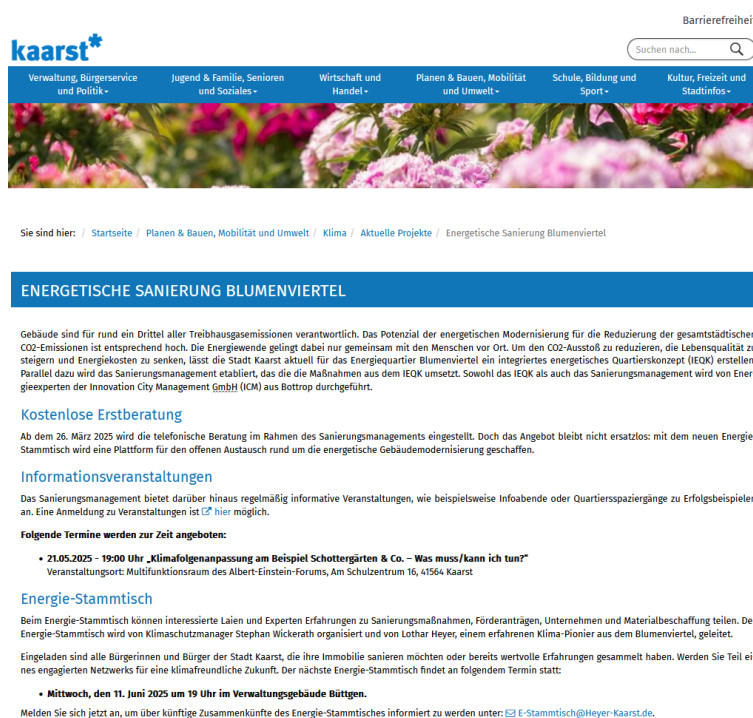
Barrierefreihei

kaarst

Suchen nach...

Verwaltung, Bürgerservice und Politik

Jugend & Familie, Senioren und Soziales

Wirtschaft und Handel

Planen & Bauen, Mobilität und Umwelt

Schule, Bildung und Sport

Kultur, Freizeit und Stadtinfos

Sie sind hier: / Startseite / Planen & Bauen, Mobilität und Umwelt / Klima / Aktuelle Projekte / Energetische Sanierung Blumenviertel

ENERGETISCHE SANIERUNG BLUMENVIERTEL

Gebäude sind für rund ein Drittel aller Treibhausgasemissionen verantwortlich. Das Potenzial der energetischen Modernisierung für die Reduzierung der gesamtstädtischer CO2-Emissionen ist entsprechend hoch. Die Energiewende gelingt daher nur gemeinsam mit den Menschen vor Ort. Um den CO2-Ausstoß zu reduzieren, die Lebensqualität zu steigern und Energiekosten zu senken, lässt die Stadt Kaarst aktuell für das Energiequartier Blumenviertel ein integriertes energetisches Quartierskonzept (IEQK) erstellen Parallel dazu wird das Sanierungsmanagement etabliert, das die die Maßnahmen aus dem IEQK umsetzt. Sowohl das IEQK als auch das Sanierungsmanagement wird von Ener gieexperten der Innovation City Management GmbH (ICM) aus Bottrop durchgeführt.

Kostenlose Erstberatung

Ab dem 26. März 2025 wird die telefonische Beratung im Rahmen des Sanierungsmanagements eingestellt. Doch das Angebot bleibt nicht ersatzlos: mit dem neuen Energie Stammtisch wird eine Plattform für den offenen Austausch rund um die energetische Gebäudemodernisierung geschaffen.

Informationsveranstaltungen

Das Sanierungsmanagement bietet darüber hinaus regelmäßig informative Veranstaltungen, wie beispielsweise Infoabende oder Quartiersspaziergänge zu Erfolgsbeispieler an. Eine Anmeldung zu Veranstaltungen ist hier möglich.

Folgende Termine werden zur Zeit angeboten:

• 21.05.2025 - 19:00 Uhr „Klimafolgenanpassung am Beispiel Schottergärten & Co. – Was muss/kann ich tun?"
Veranstaltungsort: Multifunktionsraum des Albert-Einstein-Forums, Am Schulzentrum 16, 41564 Kaarst

Energie-Stammtisch

Beim Energie-Stammtisch können interessierte Laien und Experten Erfahrungen zu Sanierungsmaßnahmen, Förderanträgen, Unternehmen und Materialbeschaffung teilen. De Energie-Stammtisch wird von Klimaschutzmanager Stephan Wickerath organisiert und von Lothar Heyer, einem erfahrenen Klima-Pionier aus dem Blumenviertel, geleitet.

Eingeladen sind alle Bürgerinnen und Bürger der Stadt Kaarst, die ihre Immobilie sanieren möchten oder bereits wertvolle Erfahrungen gesammelt haben. Werden Sie Teil ei nes engagierten Netzwerks für eine klimafreundliche Zukunft. Der nächste Energie-Stammtisch findet an folgendem Termin statt:

• Mittwoch, den 11. Juni 2025 um 19 Uhr im Verwaltungsgebäude Büttgen.

Melden Sie sich jetzt an, um über künftige Zusammenkünfte des Energie-Stammtisches informiert zu werden unter: E-Stammtisch@Heyer-Kaarst.de.